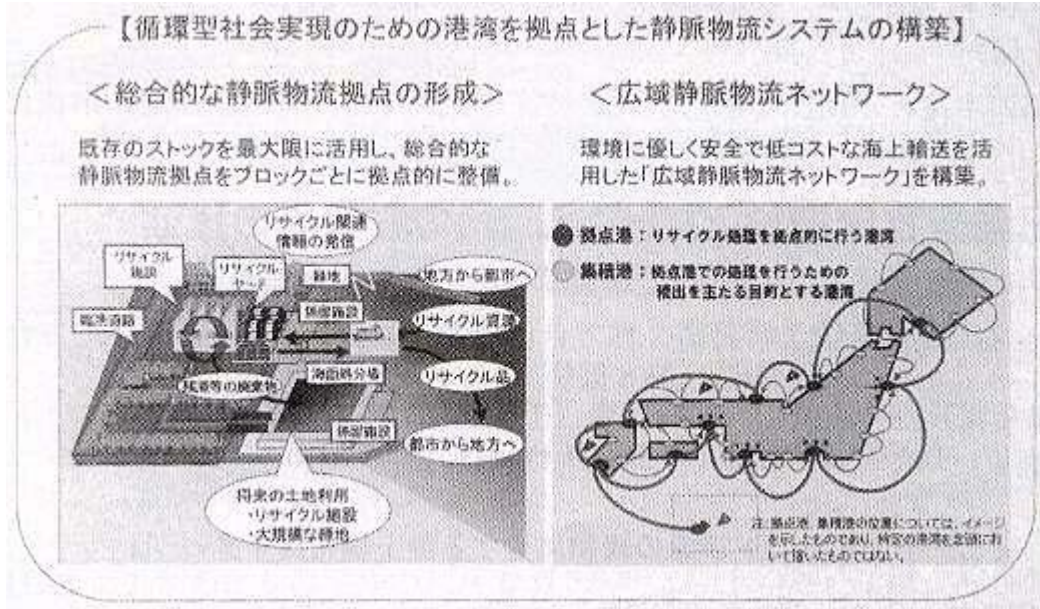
【循環型社会実現のための港湾を拠点とした静脈物流システムの構築】

<総合的な静脈物流拠点の形成>

既存のストックを最大限に活用し、総合的な静脈物流拠点をブロックごとに拠点的に整備。

リサイクル関連情報の発信

リサイクル施設

リサイクルヤード

緑地

地方から都市へ

臨港道路

保管施設

リサイクル資源

リサイクル品

廃棄物等の廃棄物

海面処分場

係留施設

都市から地方へ

将来の土地利用
・リサイクル施設
・大規模な緑地

<広域静脈物流ネットワーク>

環境に優しく安全で低コストな海上輸送を活用した「広域静脈物流ネットワーク」を構築。

拠点港：リサイクル処理を拠点的に行う港湾

集積港：拠点港での処理を行うための積出を主たる目的とする港湾

注：拠点港、集積港の位置については、イメージを示したものであり、特定の港湾を念頭において描いたものではない。